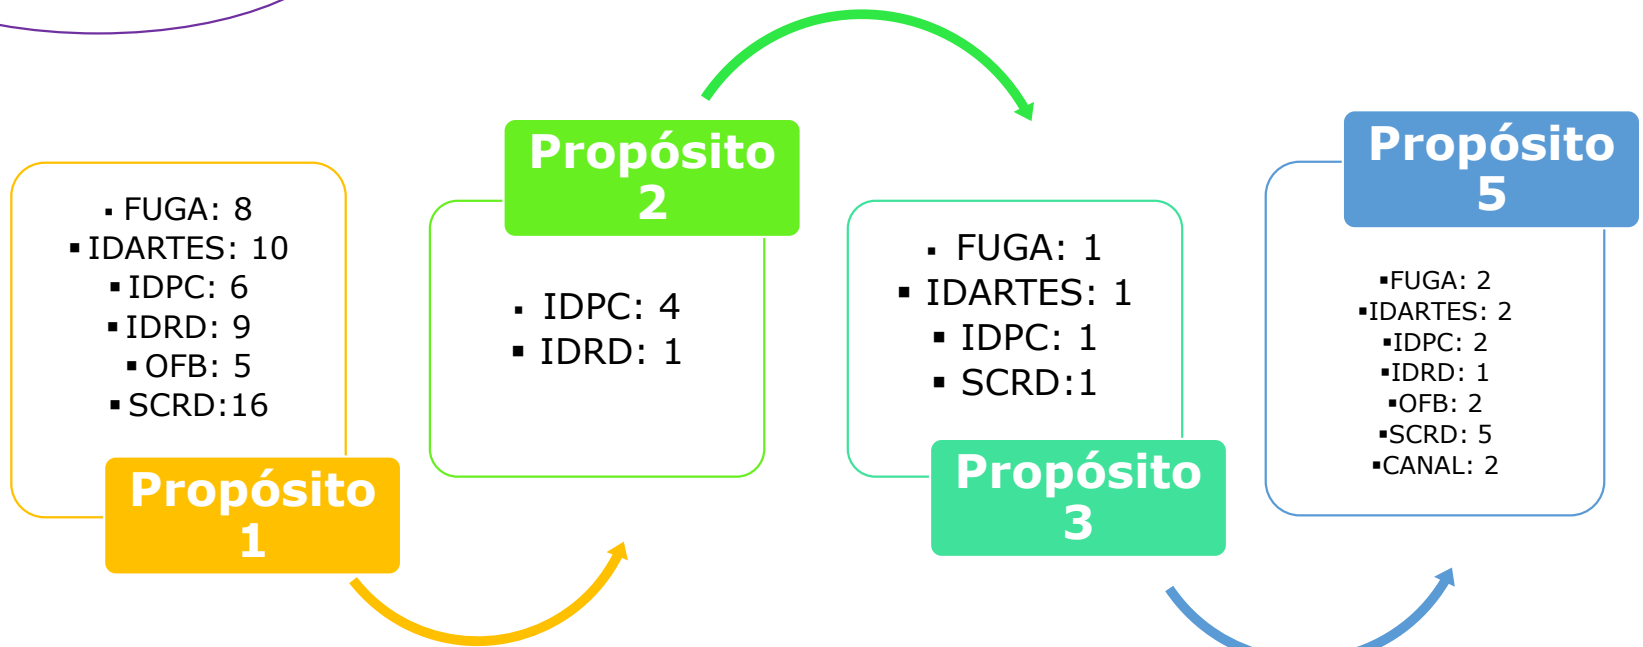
▪ FUGA: 8
▪ IDARTES: 10
▪ IDPC: 6
▪ IDRD: 9
▪ OFB: 5
▪ SCRD:16

Propósito 1

Propósito 2

▪ IDPC: 4
▪ IDRD: 1

▪ FUGA: 1
▪ IDARTES: 1
▪ IDPC: 1
▪ SCRD:1

Propósito 3

Propósito 5

▪FUGA: 2
▪IDARTES: 2
▪IDPC: 2
▪IDRD: 1
▪OFB: 2
▪SCRD: 5
▪CANAL: 2